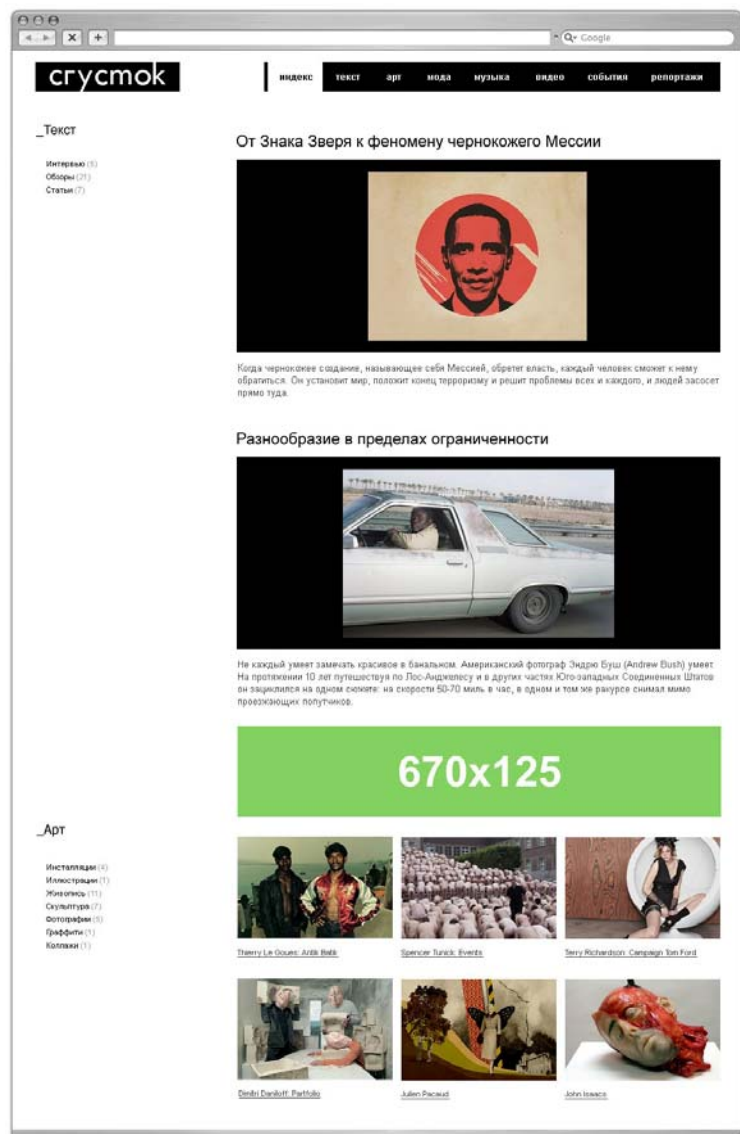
Google

сгустоk

индекс текст арт мода музыка видео события репортажи

_Текст

Интервью (5)
Обзоры (21)
Статьи (7)

От Знака Зверя к феномену чернокожего Мессии

Когда чернокожее создание, называющее себя Мессией, обретет власть, каждый человек сможет к нему обратиться. Он установит мир, положит конец терроризму и решит проблемы всех и каждого, и людей засосет прямо туда.

Разнообразие в пределах ограниченности

Не каждый умеет замечать красивое в банальном. Американский фотограф Эндрю Буш (Andrew Bush) умеет. На протяжении 10 лет путешествуя по Лос-Анджелесу и в других частях Юго-западных Соединенных Штатов он зациклился на одном сюжете: на скорости 50-70 миль в час, в одном и том же ракурсе снимал мимо проезжающих попутчиков.

670x125

_Арт

Инсталляции (4)
Иллюстрации (1)
Живопись (11)
Скульптура (7)
Фотографии (6)
Граффити (1)
Коллажи (1)

Thierry Le Gouès: Antik Batik
Spencer Tunick: Events
Terry Richardson: Campaign Tom Ford
Dimitri Daniloff: Portfolio
Julien Pacaud
John Isaacs